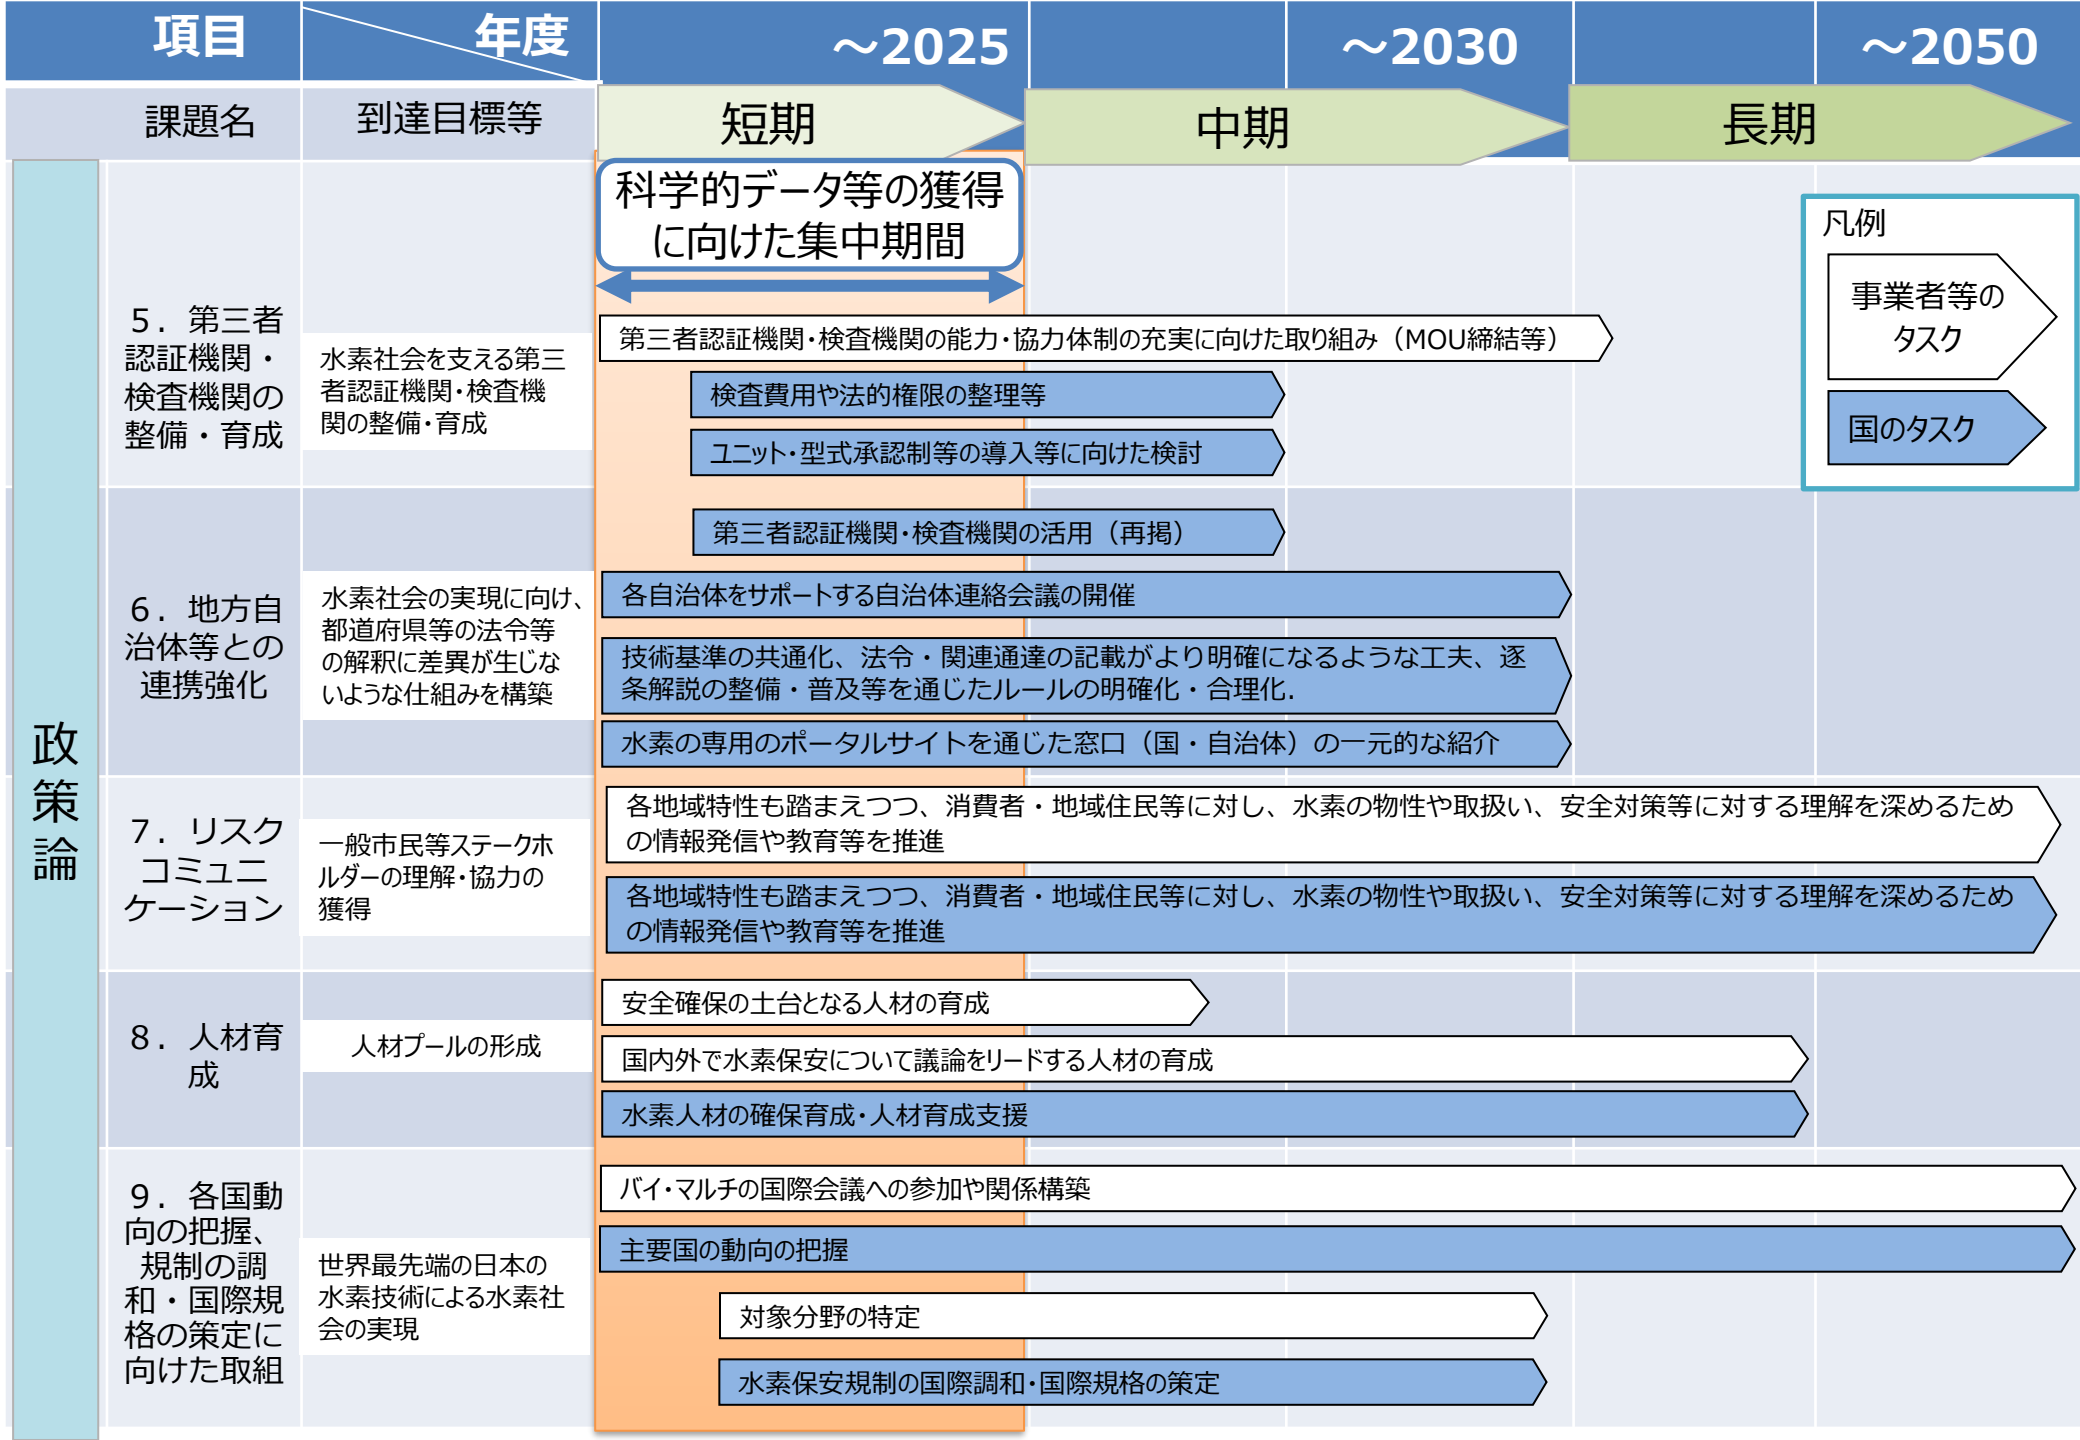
| 項目 | 年度 | ～2025 | ～2030 | ～2050 |
|---|---|---|---|---|
| 課題名 | 到達目標等 | 短期 | 中期 | 長期 |

科学的データ等の獲得に向けた集中期間

凡例
事業者等のタスク
国のタスク

政策論

5．第三者認証機関・検査機関の整備・育成
水素社会を支える第三者認証機関・検査機関の整備・育成
第三者認証機関・検査機関の能力・協力体制の充実に向けた取り組み（MOU締結等）
検査費用や法的権限の整理等
ユニット・型式承認制等の導入等に向けた検討

6．地方自治体等との連携強化
水素社会の実現に向け、都道府県等の法令等の解釈に差異が生じないような仕組みを構築
第三者認証機関・検査機関の活用（再掲）
各自治体をサポートする自治体連絡会議の開催
技術基準の共通化、法令・関連通達の記載がより明確になるような工夫、逐条解説の整備・普及等を通じたルールの明確化・合理化.
水素の専用のポータルサイトを通じた窓口（国・自治体）の一元的な紹介

7．リスクコミュニケーション
一般市民等ステークホルダーの理解・協力の獲得
各地域特性も踏まえつつ、消費者・地域住民等に対し、水素の物性や取扱い、安全対策等に対する理解を深めるための情報発信や教育等を推進
各地域特性も踏まえつつ、消費者・地域住民等に対し、水素の物性や取扱い、安全対策等に対する理解を深めるための情報発信や教育等を推進

8．人材育成
人材プールの形成
安全確保の土台となる人材の育成
国内外で水素保安について議論をリードする人材の育成
水素人材の確保育成・人材育成支援

9．各国動向の把握、規制の調和・国際規格の策定に向けた取組
世界最先端の日本の水素技術による水素社会の実現
バイ・マルチの国際会議への参加や関係構築
主要国の動向の把握
対象分野の特定
水素保安規制の国際調和・国際規格の策定